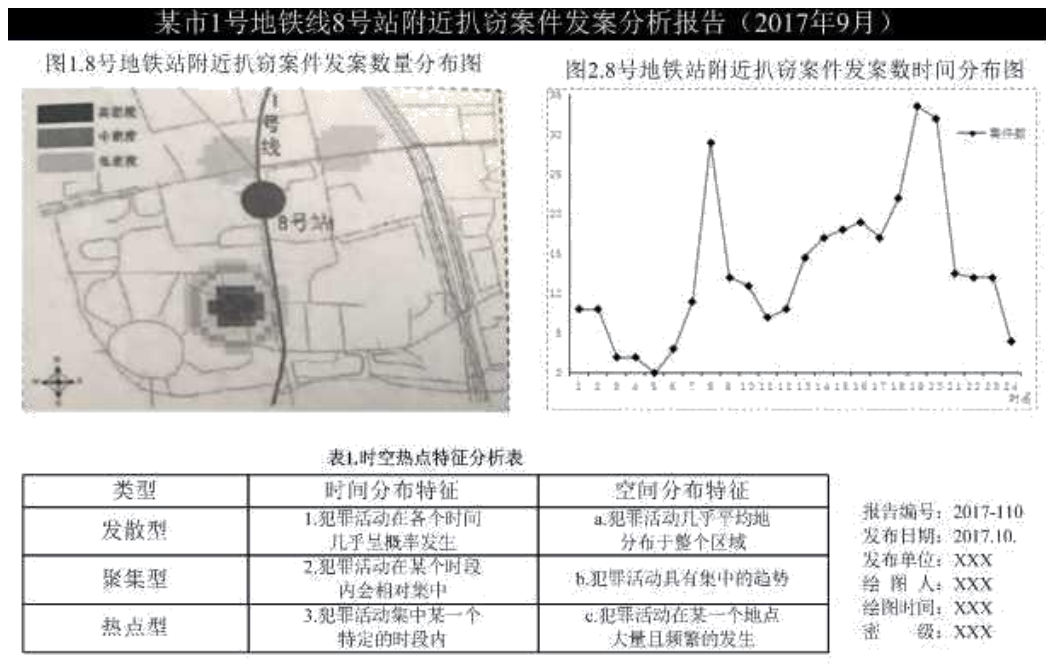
某市1号地铁线8号站附近扒窃案件发案分析报告（2017年9月）

图1.8号地铁站附近扒窃案件发案数量分布图

高密度
中密度
低密度

1号线
8号站

图2.8号地铁站附近扒窃案件发案数时间分布图

案件数

35
30
25
20
15
10
5
0

1 2 3 4 5 6 7 8 9 10 11 12 13 14 15 16 17 18 19 20 21 22 23 24
时点

表1.时空热点特征分析表

| 类型 | 时间分布特征 | 空间分布特征 |
|---|---|---|
| 发散型 | 1.犯罪活动在各个时间几乎呈概率发生 | a.犯罪活动几乎平均地分布于整个区域 |
| 聚集型 | 2.犯罪活动在某个时段内会相对集中 | b.犯罪活动具有集中的趋势 |
| 热点型 | 3.犯罪活动集中某一个特定的时段内 | c.犯罪活动在某一个地点大量且频繁的发生 |

报告编号：2017-110
发布日期：2017.10.
发布单位：XXX
绘 图 人：XXX
绘图时间：XXX
密　　级：XXX